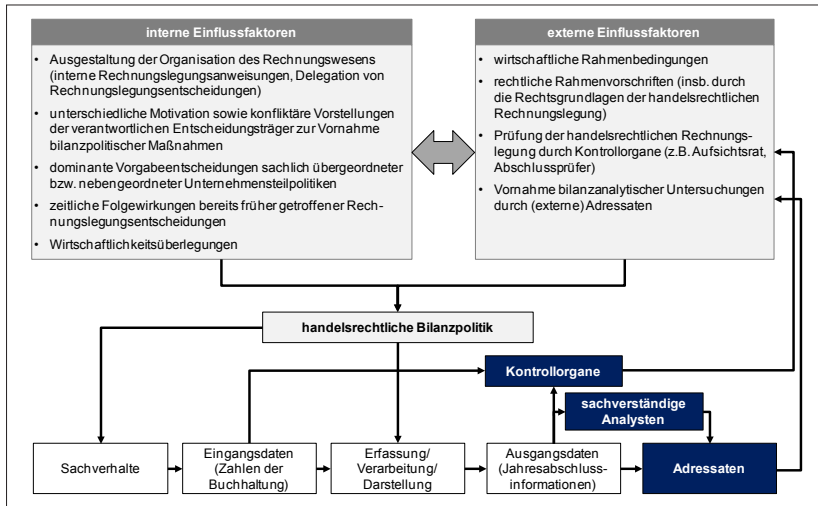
interne Einflussfaktoren

- Ausgestaltung der Organisation des Rechnungswesens (interne Rechnungslegungsanweisungen, Delegation von Rechnungslegungsentscheidungen)
- unterschiedliche Motivation sowie konfliktäre Vorstellungen der verantwortlichen Entscheidungsträger zur Vornahme bilanzpolitischer Maßnahmen
- dominante Vorgabeentscheidungen sachlich übergeordneter bzw. nebengeordneter Unternehmensteilpolitiken
- zeitliche Folgewirkungen bereits früher getroffener Rechnungslegungsentscheidungen
- Wirtschaftlichkeitsüberlegungen

externe Einflussfaktoren

- wirtschaftliche Rahmenbedingungen
- rechtliche Rahmenvorschriften (insb. durch die Rechtsgrundlagen der handelsrechtlichen Rechnungslegung)
- Prüfung der handelsrechtlichen Rechnungslegung durch Kontrollorgane (z.B. Aufsichtsrat, Abschlussprüfer)
- Vornahme bilanzanalytischer Untersuchungen durch (externe) Adressaten

handelsrechtliche Bilanzpolitik

Kontrollorgane

sachverständige Analysten

Sachverhalte

Eingangsdaten (Zahlen der Buchhaltung)

Erfassung/ Verarbeitung/ Darstellung

Ausgangsdaten (Jahresabschlussinformationen)

Adressaten